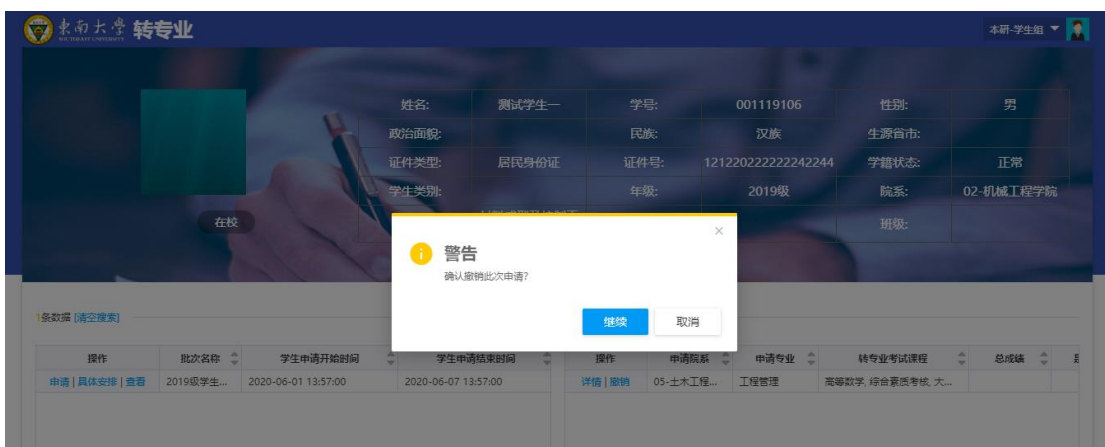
东南大学 SOUTHEAST UNIVERSITY 转专业

本研-学生组

| 姓名: | 测试学生一 | 学号: | 001119106 | 性别: | 男 |
|---|---|---|---|---|---|
| 政治面貌: | | 民族: | 汉族 | 生源省市: | |
| 证件类型: | 居民身份证 | 证件号: | 121220222222242244 | 学籍状态: | 正常 |
| 学生类别: | | 年级: | 2019级 | 院系: | 02-机械工程学院 |
| | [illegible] | | | 班级: | |

在校

警告
确认撤销此次申请?
继续 取消

1条数据 [清空搜索]

| 操作 | 批次名称 | 学生申请开始时间 | 学生申请结束时间 |
|---|---|---|---|
| 申请 \| 具体安排 \| 查看 | 2019级学生... | 2020-06-01 13:57:00 | 2020-06-07 13:57:00 |

| 操作 | 申请院系 | 申请专业 | 转专业考试课程 | 总成绩 |
|---|---|---|---|---|
| 详情 \| 撤销 | 05-土木工程... | 工程管理 | 高等数学, 综合素质考核, 大... | |